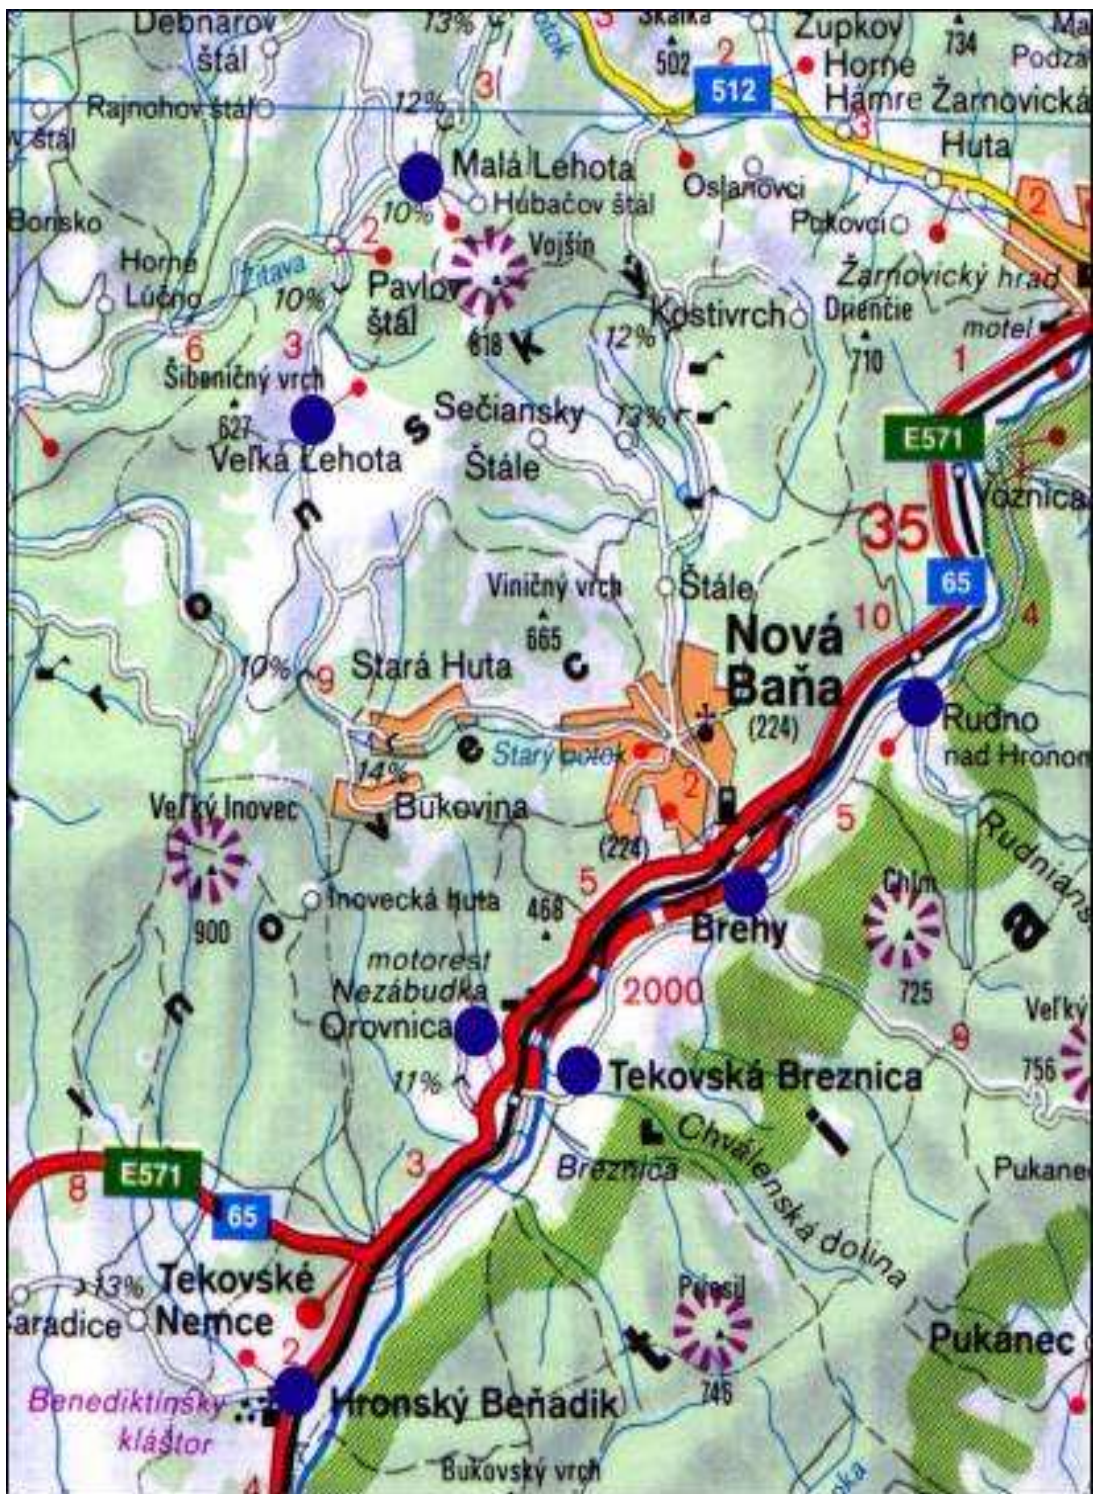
Debnárov štál
13%
3
Skalka
502
2
Župkov
734
Ma
Podza
Rajnohov štál
12%
3
512
Horné Hámre
Žarnovická Huta
štál
Malá Lehota
Hubačov štál
Oslanovci
Pukovci
2
Borisko
10%
2
Vojšín
Horné Lúčno
Žitava
10%
Pavlov štál
Kostivrch
Žarnovický hrad
Drenčie
motel
6
3
818
K
12%
710
1
Šibeničný vrch
627
Veľká Lehota
s
Sečiansky Štále
13%
E571
Voznica
35
65
Viničný vrch
665
Štále
Nová Baňa
10
4
10%
9
Stará Huta
c
Rudno nad Hronom
(224)
e
Starý potok
14%
2
Veľký Inovec
Bukovina
5
(224)
Rudnians
Chlm
900
Inovecká huta
468
5
Brehy
725
a
motorest Nezábudka
2000
Orovnica
9
Veľký
11%
Tekovská Breznica
756
Chválenská dolina
E571
3
Breznica
Pukane
8
65
13%
Tekovské Nemce
Sar adice
Pecsil
2
Pukanec
Benediktínsky kláštor
Hronský Beňadik
746
4
Bukovský vrch